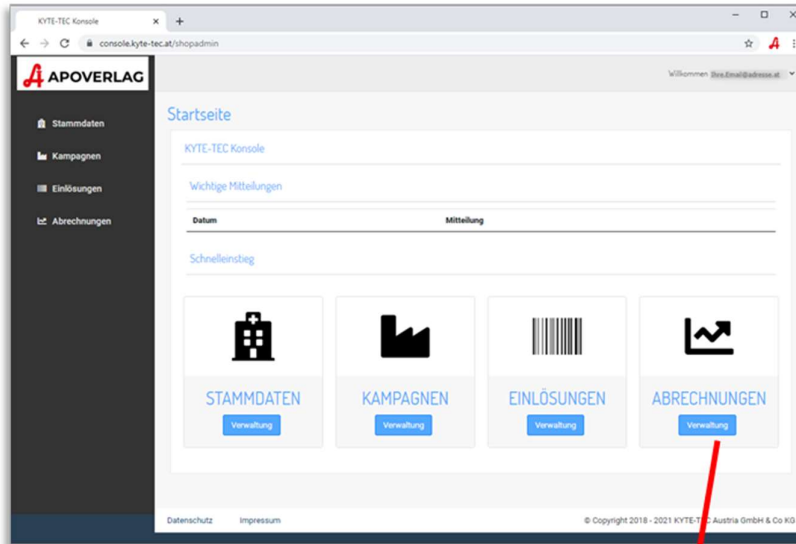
KYTE-TEC Konsole ×
+
– □ ×
← → C console.kyte-tec.at/shopadmin
APOVERLAG
Willkommen Ihre.Email@adresse.at
Stammdaten
Kampagnen
Einlösungen
Abrechnungen
Startseite
KYTE-TEC Konsole
Wichtige Mitteilungen

| Datum | Mitteilung |
|---|---|

Schnelleinstieg
STAMMDATEN
Verwaltung
KAMPAGNEN
Verwaltung
EINLÖSUNGEN
Verwaltung
ABRECHNUNGEN
Verwaltung
Datenschutz Impressum
© Copyright 2018 - 2021 KYTE-TEC Austria GmbH & Co KG